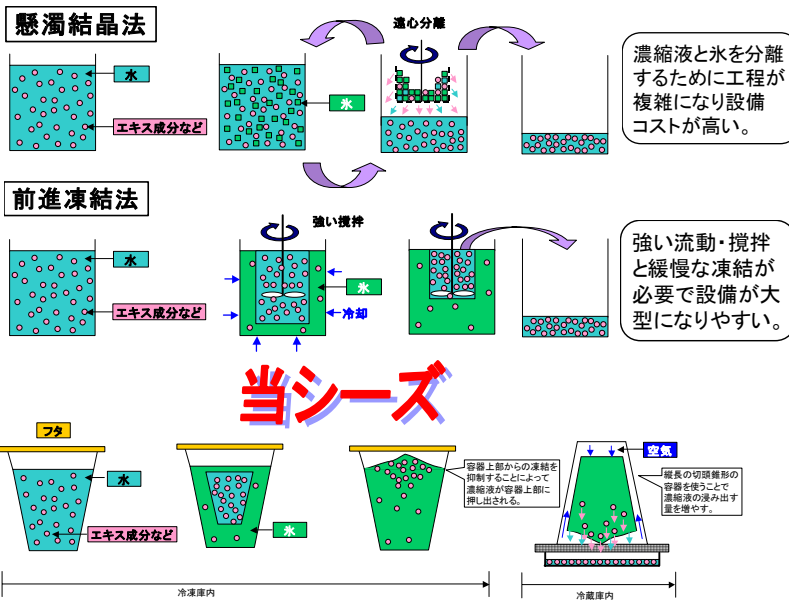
懸濁結晶法

遠心分離

水

エキス成分など

氷

濃縮液と氷を分離するために工程が複雑になり設備コストが高い。

前進凍結法

強い攪拌

水

エキス成分など

氷

冷却

強い流動・攪拌と緩慢な凍結が必要で設備が大型になりやすい。

当シーズ

フタ

水

エキス成分など

氷

容器上部からの凍結を抑制することによって濃縮液が容器上部に押し出される。

空気

縦長の切頭錐形の容器を使うことで濃縮液の浸み出す量を増やす。

冷凍庫内

冷蔵庫内